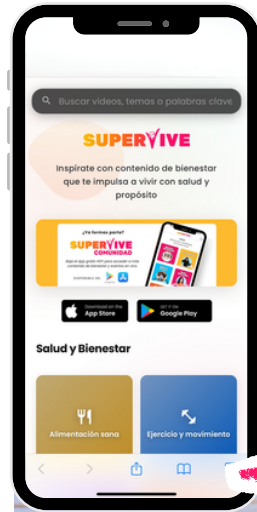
Buscar videos, temas o palabras clave

SUPERVIVE

Inspírate con contenido de bienestar que te impulsa a vivir con salud y propósito

¿Ya formas parte?
SUPERVIVE
COMUNIDAD
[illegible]

Download on the
App Store

GET IT ON
Google Play

Salud y Bienestar

Alimentación sana

Ejercicio y movimiento